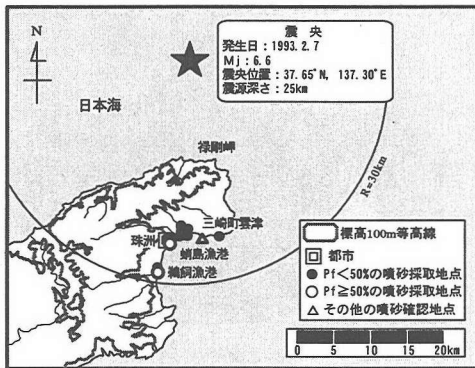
N

震央
発生日：1993. 2. 7
Mj：6.6
震央位置：37.65°N, 137.30°E
震源深さ：25km

日本海

禄剛崎

R=30km

三崎町雲津
珠洲
蛸島漁港
鵜飼漁港

標高100m等高線
都市
Pf＜50%の噴砂採取地点
Pf≧50%の噴砂採取地点
その他の噴砂確認地点

0 5 10 15 20km